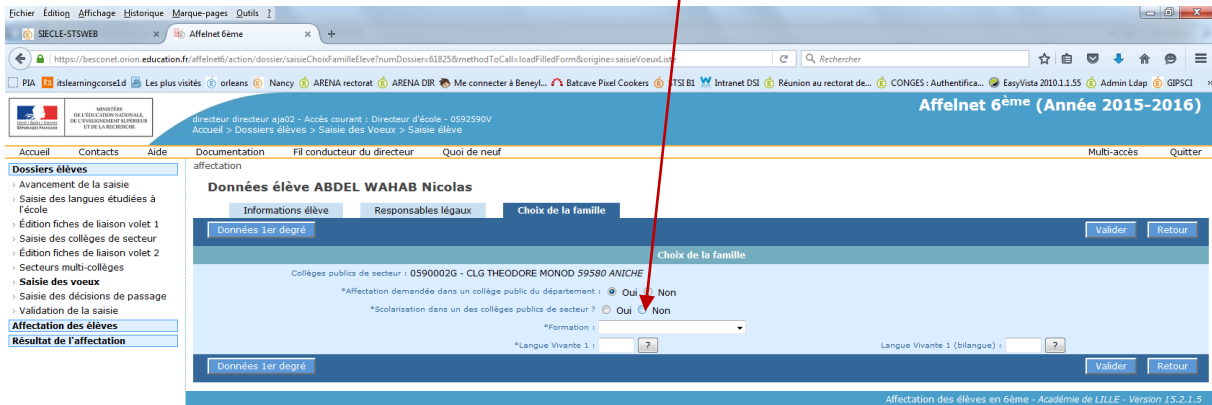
Fichier Édition Affichage Historique Marque-pages Outils ?

SIECLE-STSWEB | Affelnet 6ème | +

https://besconet.orion.education.fr/affelnet6/action/dossier/saisieChoixFamilleEleve?numDossier=61825&methodToCall=loadFilledForm&origine=saisieVoeuxListe

Rechercher

PIA | itslearningcorse1d | Les plus visités | orleans | Nancy | ARENA rectorat | ARENA DIR | Me connecter à Beneyl... | Batcave Pixel Cookers | STSI B1 | Intranet DSI | Réunion au rectorat de... | CONGES : Authentifica... | EasyVista 2010.1.1.55 | Admin Ldap | GIPSCI

MINISTÈRE DE L'ÉDUCATION NATIONALE, DE L'ENSEIGNEMENT SUPÉRIEUR ET DE LA RECHERCHE

directeur directeur aja02 - Accès courant : Directeur d'école - 0592590V
Accueil > Dossiers élèves > Saisie des Voeux > Saisie élève

Affelnet 6ème (Année 2015-2016)

Accueil | Contacts | Aide | Documentation | Fil conducteur du directeur | Quoi de neuf | Multi-accès | Quitter

Dossiers élèves
Avancement de la saisie
Saisie des langues étudiées à l'école
Édition fiches de liaison volet 1
Saisie des collèges de secteur
Édition fiches de liaison volet 2
Secteurs multi-collèges
Saisie des voeux
Saisie des décisions de passage
Validation de la saisie
Affectation des élèves
Résultat de l'affectation

affectation

Données élève ABDEL WAHAB Nicolas

Informations élève | Responsables légaux | Choix de la famille

Données 1er degré | Valider | Retour

Choix de la famille

Collèges publics de secteur : 0590002G - CLG THEODORE MONOD 59580 ANICHE

*Affectation demandée dans un collège public du département : Oui Non

*Scolarisation dans un des collèges publics de secteur ? Oui Non

*Formation :

*Langue Vivante 1 : ? | Langue Vivante 1 (bilangue) : ?

Données 1er degré | Valider | Retour

Affectation des élèves en 6ème - Académie de LILLE - Version 15.2.1.5